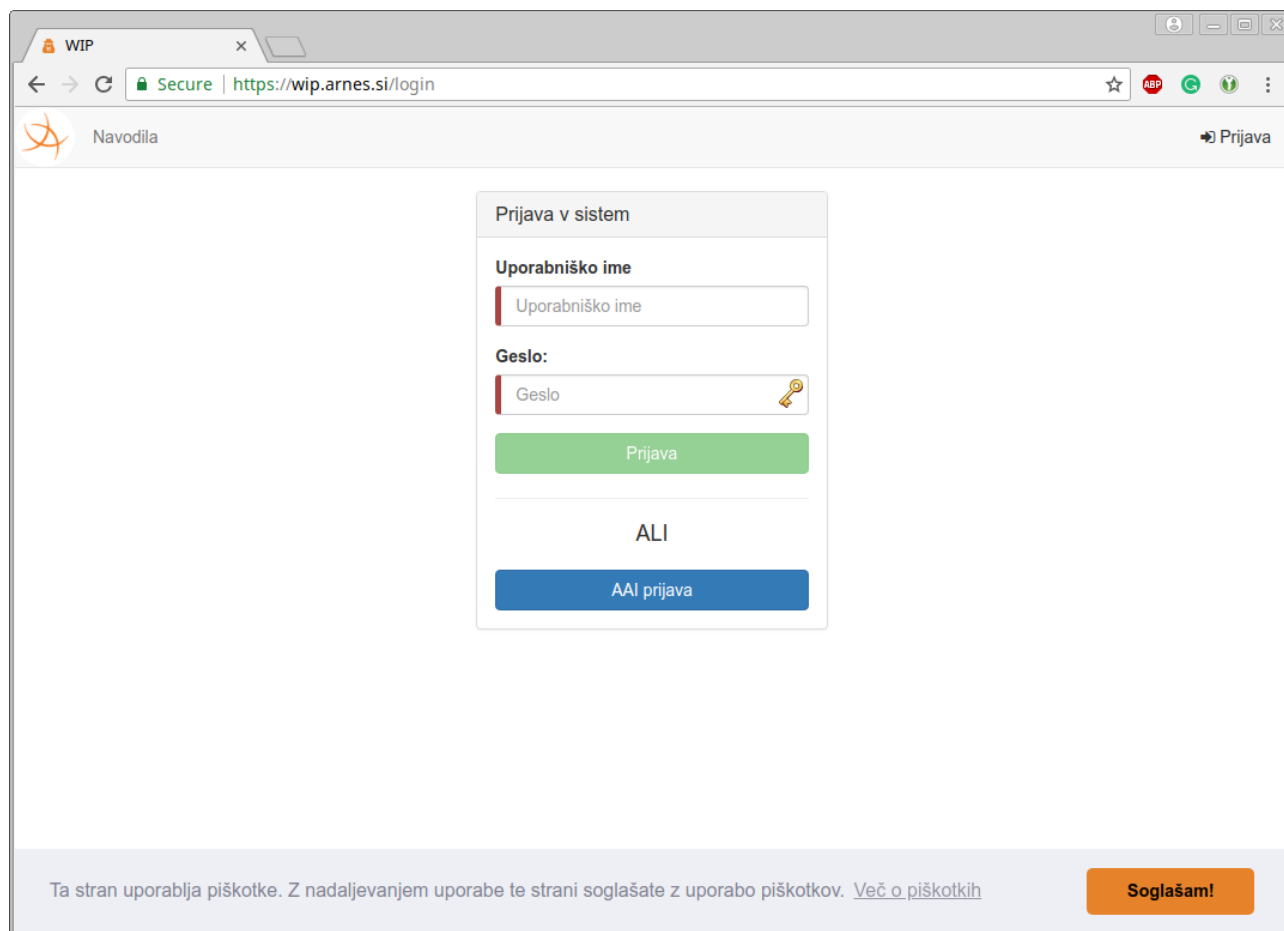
WIP

Secure | https://wip.arnes.si/login

ABP

Navodila

Prijava

Prijava v sistem

Uporabniško ime

Uporabniško ime

Geslo:

Geslo

Prijava

ALI

AAI prijava

Ta stran uporablja piškotke. Z nadaljevanjem uporabe te strani soglašate z uporabo piškotkov. Več o piškotkih

Soglašam!